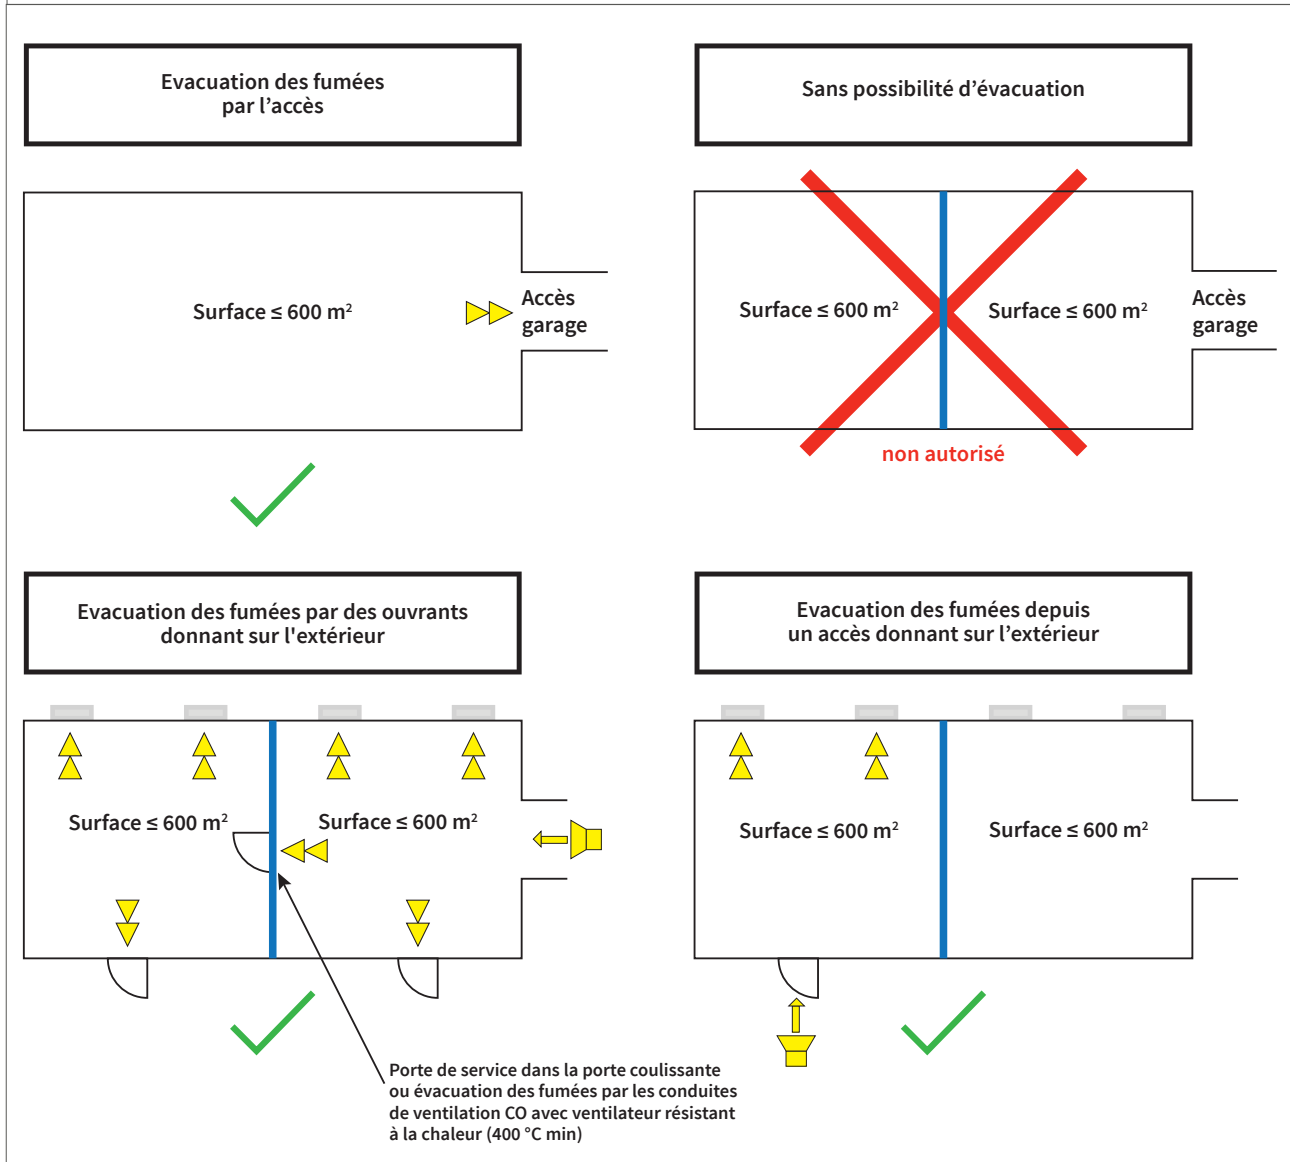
Evacuation des fumées par l'accès

Surface ≤ 600 m²

Accès garage

Sans possibilité d'évacuation

Surface ≤ 600 m²

Surface ≤ 600 m²

Accès garage

non autorisé

Evacuation des fumées par des ouvrants donnant sur l'extérieur

Surface ≤ 600 m²

Surface ≤ 600 m²

Porte de service dans la porte coulissante ou évacuation des fumées par les conduites de ventilation CO avec ventilateur résistant à la chaleur (400 °C min)

Evacuation des fumées depuis un accès donnant sur l'extérieur

Surface ≤ 600 m²

Surface ≤ 600 m²